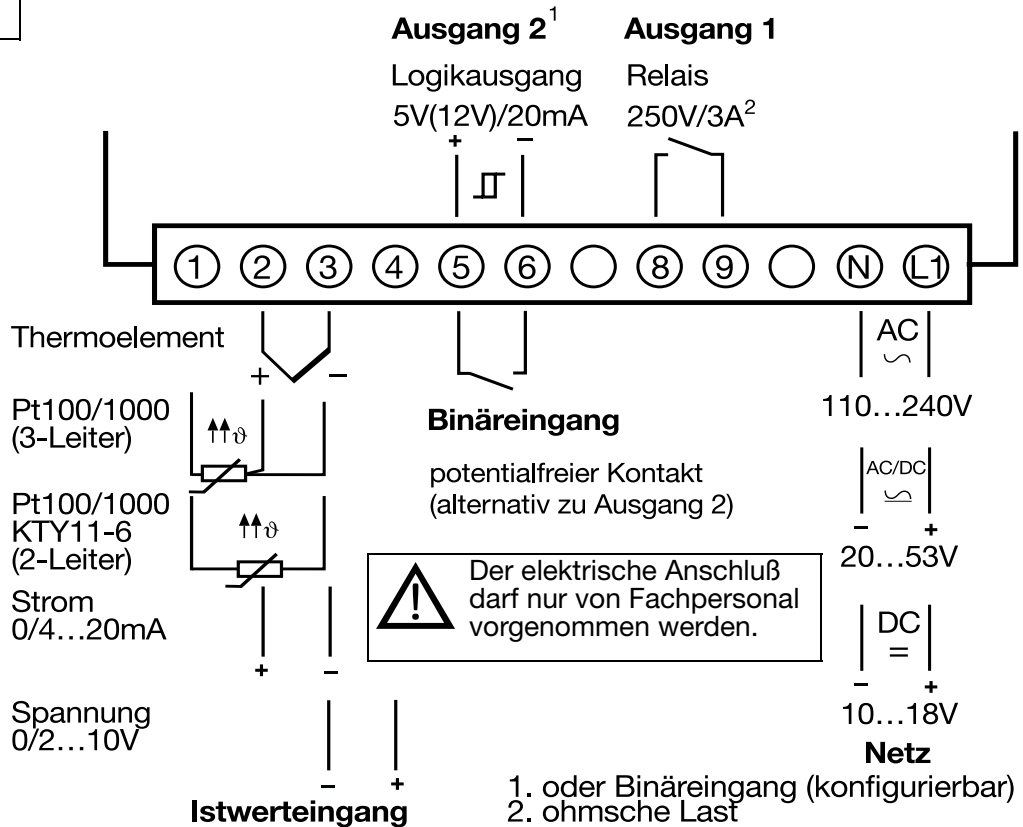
Ausgang 2$^1$

Logikausgang

5V(12V)/20mA

+ –

Ausgang 1

Relais

250V/3A$^2$

① ② ③ ④ ⑤ ⑥ ⑧ ⑨ Ⓝ L1

Thermoelement

+ –

Pt100/1000
(3-Leiter)

$\vartheta$

Pt100/1000
KTY11-6
(2-Leiter)

$\vartheta$

Strom
0/4…20mA

+ –

Spannung
0/2…10V

– +

Istwerteingang

Binäreingang

potentialfreier Kontakt
(alternativ zu Ausgang 2)

Der elektrische Anschluß darf nur von Fachpersonal vorgenommen werden.

AC
∽

110…240V

AC/DC

– +

20…53V

DC
=

– +

10…18V

Netz

1. oder Binäreingang (konfigurierbar)
2. ohmsche Last